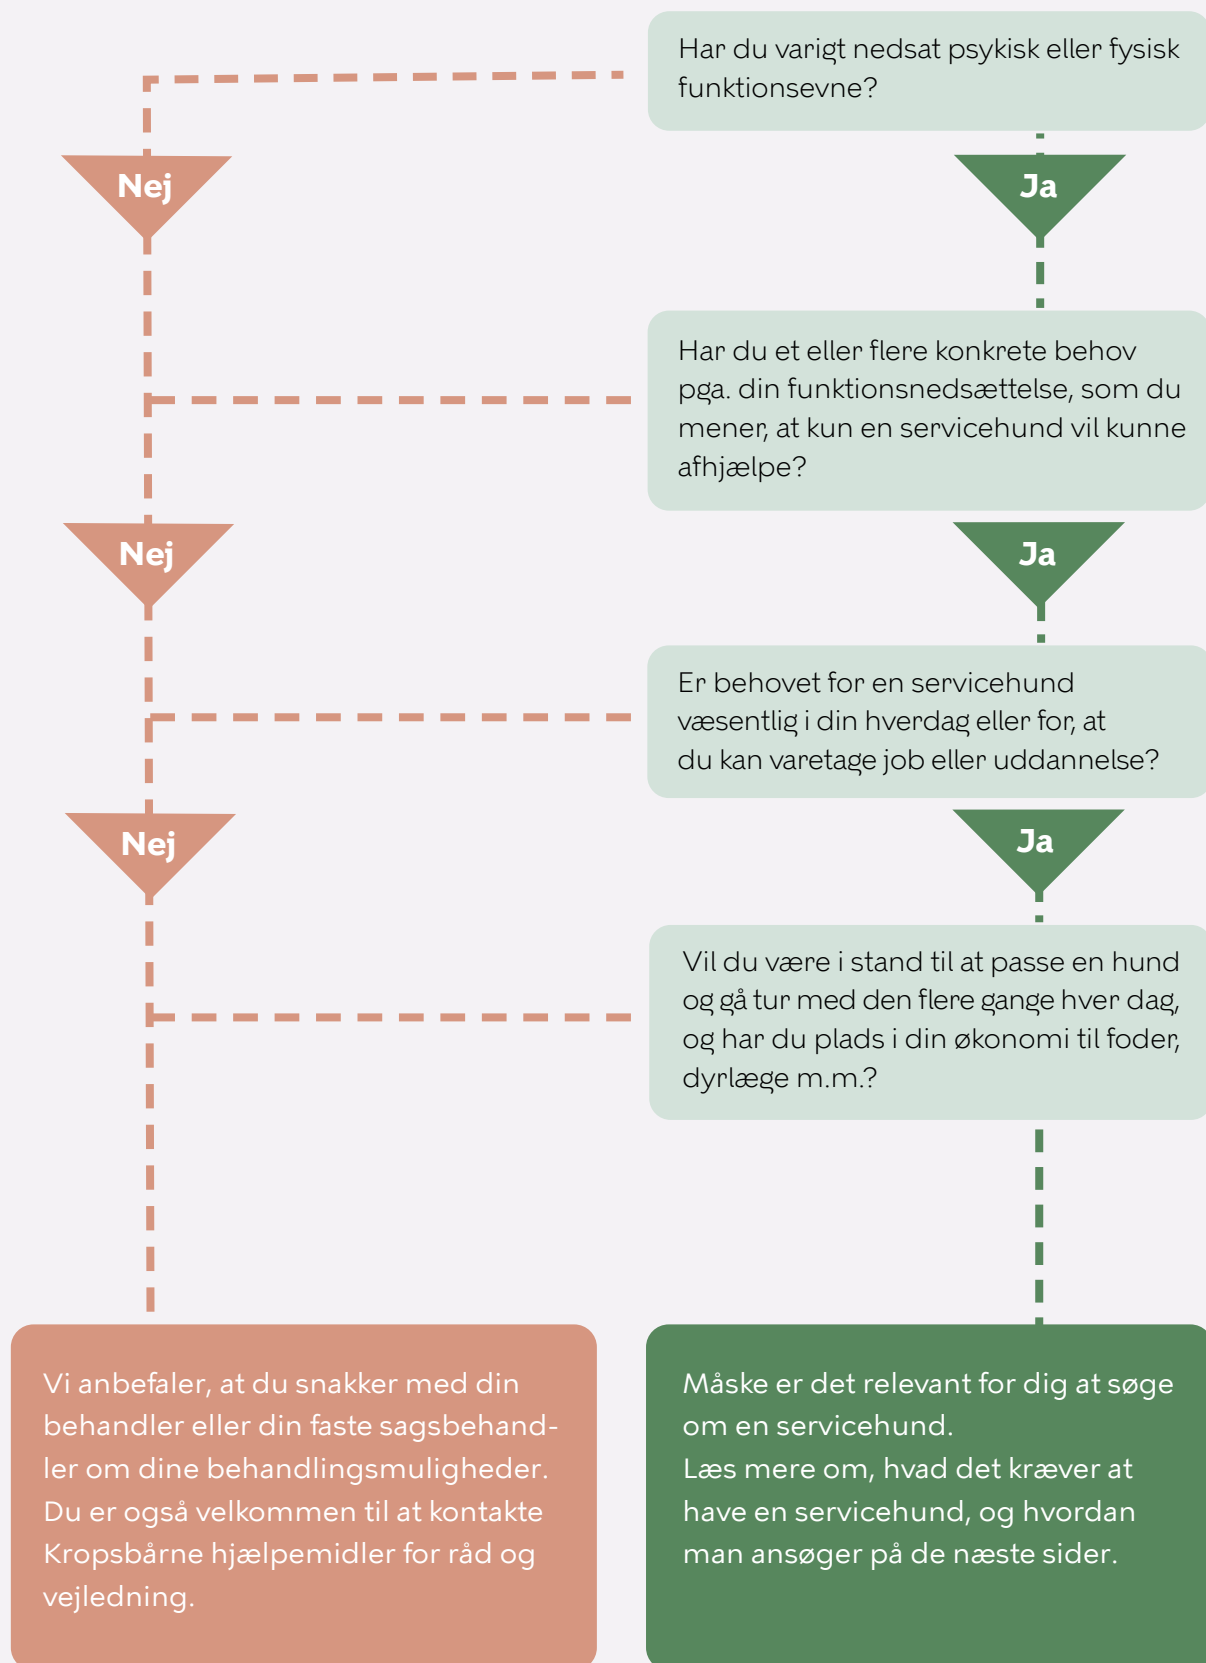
Har du varigt nedsat psykisk eller fysisk funktionsevne?

Nej

Ja

Har du et eller flere konkrete behov pga. din funktionsnedsættelse, som du mener, at kun en servicehund vil kunne afhjælpe?

Nej

Ja

Er behovet for en servicehund væsentlig i din hverdag eller for, at du kan varetage job eller uddannelse?

Nej

Ja

Vil du være i stand til at passe en hund og gå tur med den flere gange hver dag, og har du plads i din økonomi til foder, dyrlæge m.m.?

Vi anbefaler, at du snakker med din behandler eller din faste sagsbehandler om dine behandlingsmuligheder. Du er også velkommen til at kontakte Kropsbårne hjælpemidler for råd og vejledning.

Måske er det relevant for dig at søge om en servicehund.
Læs mere om, hvad det kræver at have en servicehund, og hvordan man ansøger på de næste sider.